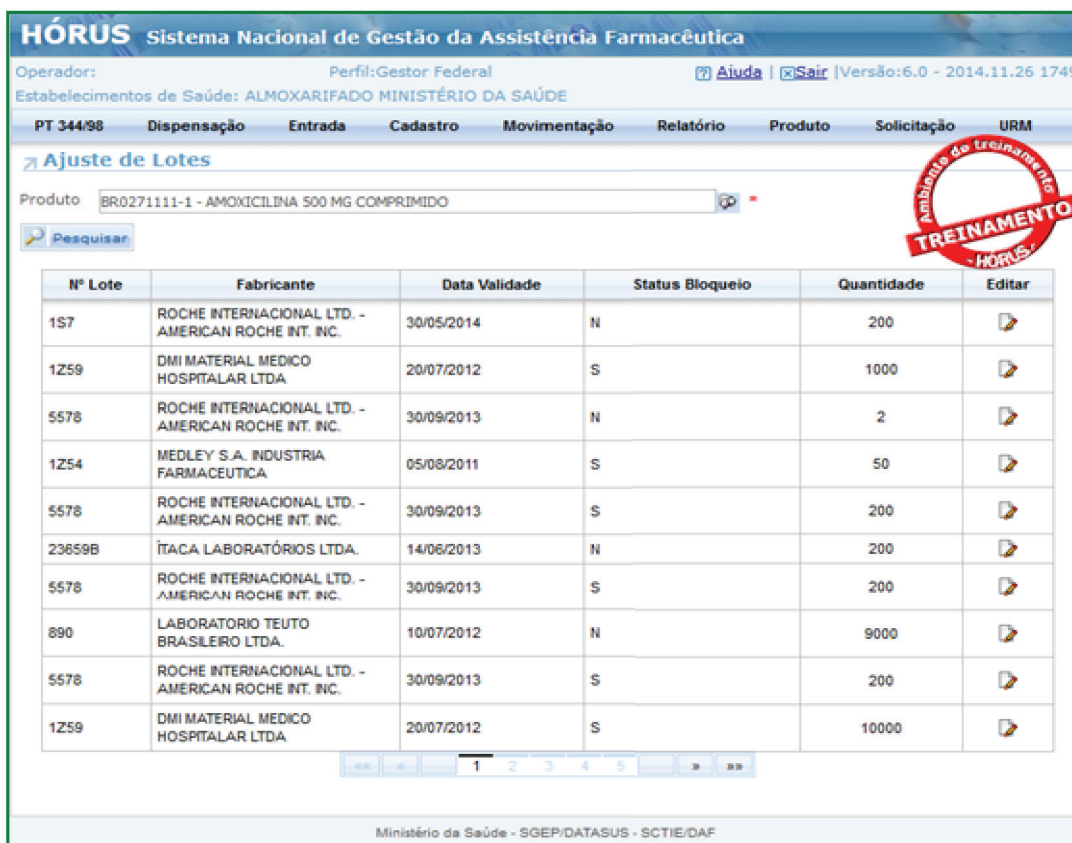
HÓRUS Sistema Nacional de Gestão da Assistência Farmacêutica

Operador: Perfil:Gestor Federal [?] Ajuda | [x]Sair |Versão:6.0 - 2014.11.26 1749

Estabelecimentos de Saúde: ALMOXARIFADO MINISTÉRIO DA SAÚDE

PT 344/98 Dispensação Entrada Cadastro Movimentação Relatório Produto Solicitação URM

Ajuste de Lotes

Ambiente de treinamento TREINAMENTO HÓRUS

Produto BR0271111-1 - AMOXICILINA 500 MG COMPRIMIDO *

Pesquisar

| Nº Lote | Fabricante | Data Validade | Status Bloqueio | Quantidade | Editar |
|---|---|---|---|---|---|
| 1S7 | ROCHE INTERNACIONAL LTD. - AMERICAN ROCHE INT. INC. | 30/05/2014 | N | 200 | |
| 1Z59 | DMI MATERIAL MEDICO HOSPITALAR LTDA | 20/07/2012 | S | 1000 | |
| 5578 | ROCHE INTERNACIONAL LTD. - AMERICAN ROCHE INT. INC. | 30/09/2013 | N | 2 | |
| 1Z54 | MEDLEY S.A. INDUSTRIA FARMACEUTICA | 05/08/2011 | S | 50 | |
| 5578 | ROCHE INTERNACIONAL LTD. - AMERICAN ROCHE INT. INC. | 30/09/2013 | S | 200 | |
| 23659B | ÍTACA LABORATÓRIOS LTDA. | 14/06/2013 | N | 200 | |
| 5578 | ROCHE INTERNACIONAL LTD. - AMERICAN ROCHE INT. INC. | 30/09/2013 | S | 200 | |
| 890 | LABORATORIO TEUTO BRASILEIRO LTDA. | 10/07/2012 | N | 9000 | |
| 5578 | ROCHE INTERNACIONAL LTD. - AMERICAN ROCHE INT. INC. | 30/09/2013 | S | 200 | |
| 1Z59 | DMI MATERIAL MEDICO HOSPITALAR LTDA | 20/07/2012 | S | 10000 | |

<< < 1 2 3 4 5 > >>

Ministério da Saúde - SGEP/DATASUS - SCTIE/DAF